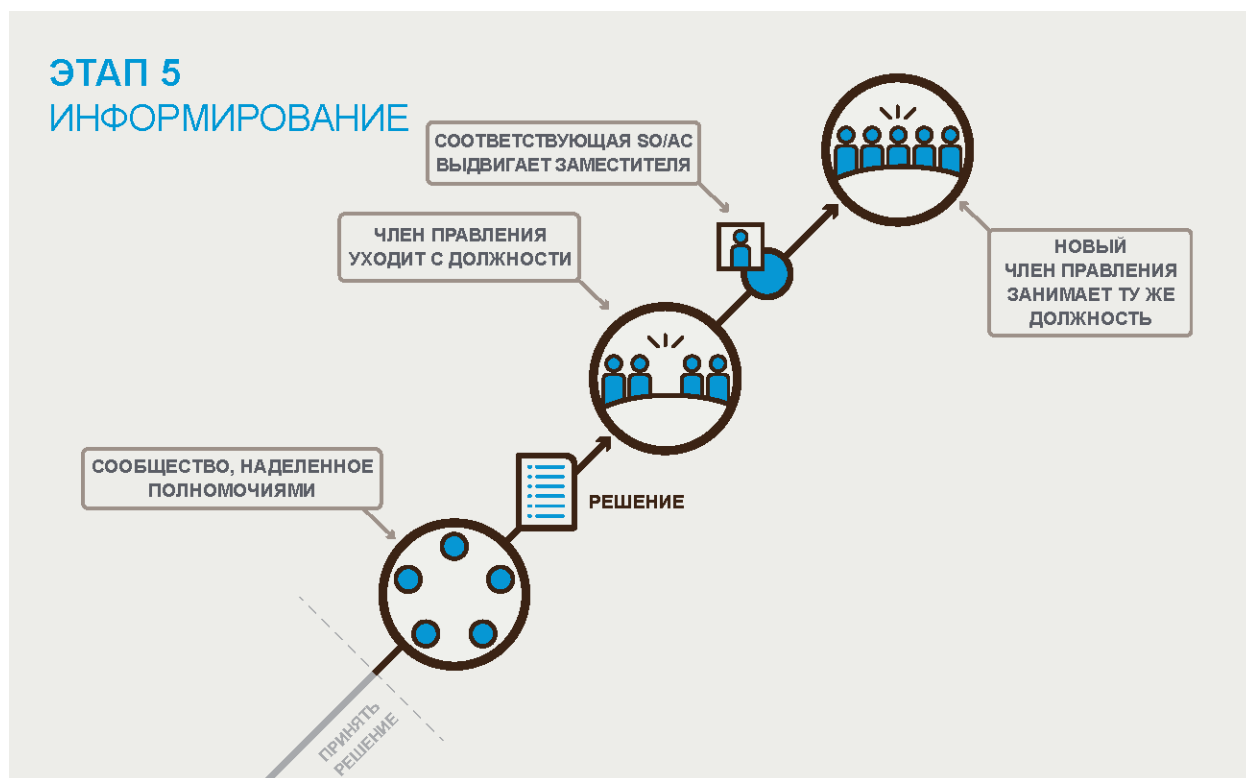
ЭТАП 5
ИНФОРМИРОВАНИЕ

СООТВЕТСТВУЮЩАЯ SO/AC ВЫДВИГАЕТ ЗАМЕСТИТЕЛЯ

ЧЛЕН ПРАВЛЕНИЯ УХОДИТ С ДОЛЖНОСТИ

НОВЫЙ ЧЛЕН ПРАВЛЕНИЯ ЗАНИМАЕТ ТУ ЖЕ ДОЛЖНОСТЬ

СООБЩЕСТВО, НАДЕЛЕННОЕ ПОЛНОМОЧИЯМИ

РЕШЕНИЕ

ПРИНЯТЬ РЕШЕНИЕ